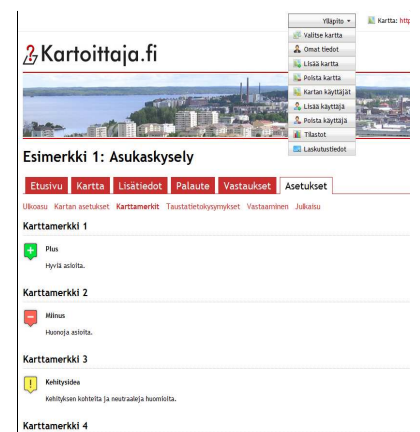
Ylläpito ▾
Kartta: http

Valitse kartta
Omat tiedot
Lisää kartta
Poista kartta
Kartan käyttäjät
Lisää käyttäjä
Poista käyttäjä
Tilastot
Laskutustiedot

Kartoittaja.fi

Esimerkki 1: Asukaskysely

Etusivu | Kartta | Lisätiedot | Palaute | Vastaukset | Asetukset

Ulkoasu | Kartan asetukset | Karttamerkit | Taustatietokysymykset | Vastaaminen | Julkaisu

Karttamerkki 1

Plus
Hyviä asioita.

Karttamerkki 2

Miinus
Huonoja asioita.

Karttamerkki 3

Kehitysidea
Kehityksen kohteita ja neutraaleja huomioita.

Karttamerkki 4